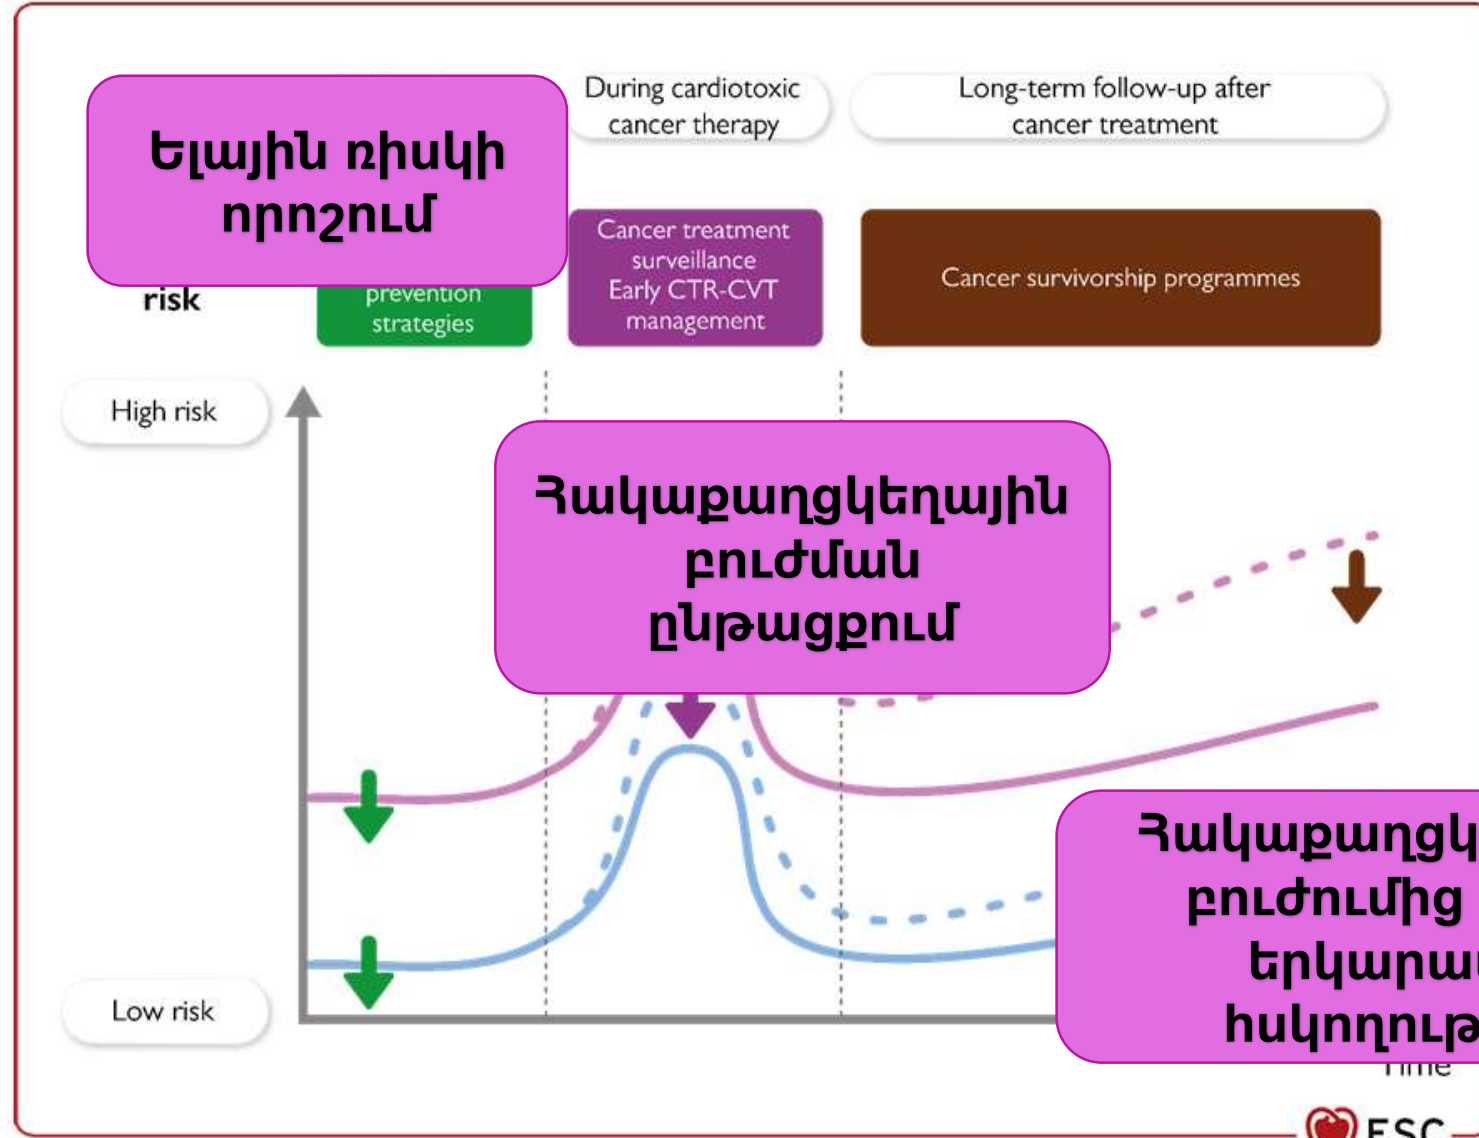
Ելային ռիսկի որոշում

During cardiotoxic cancer therapy

Long-term follow-up after cancer treatment

risk

prevention strategies

Cancer treatment surveillance Early CTR-CVT management

Cancer survivorship programmes

High risk

Հակաքաղցկեղային բուժման ընթացքում

Low risk

Հակաքաղցկ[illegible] բուժումից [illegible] երկարա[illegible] հսկողութ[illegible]

Time

ESC